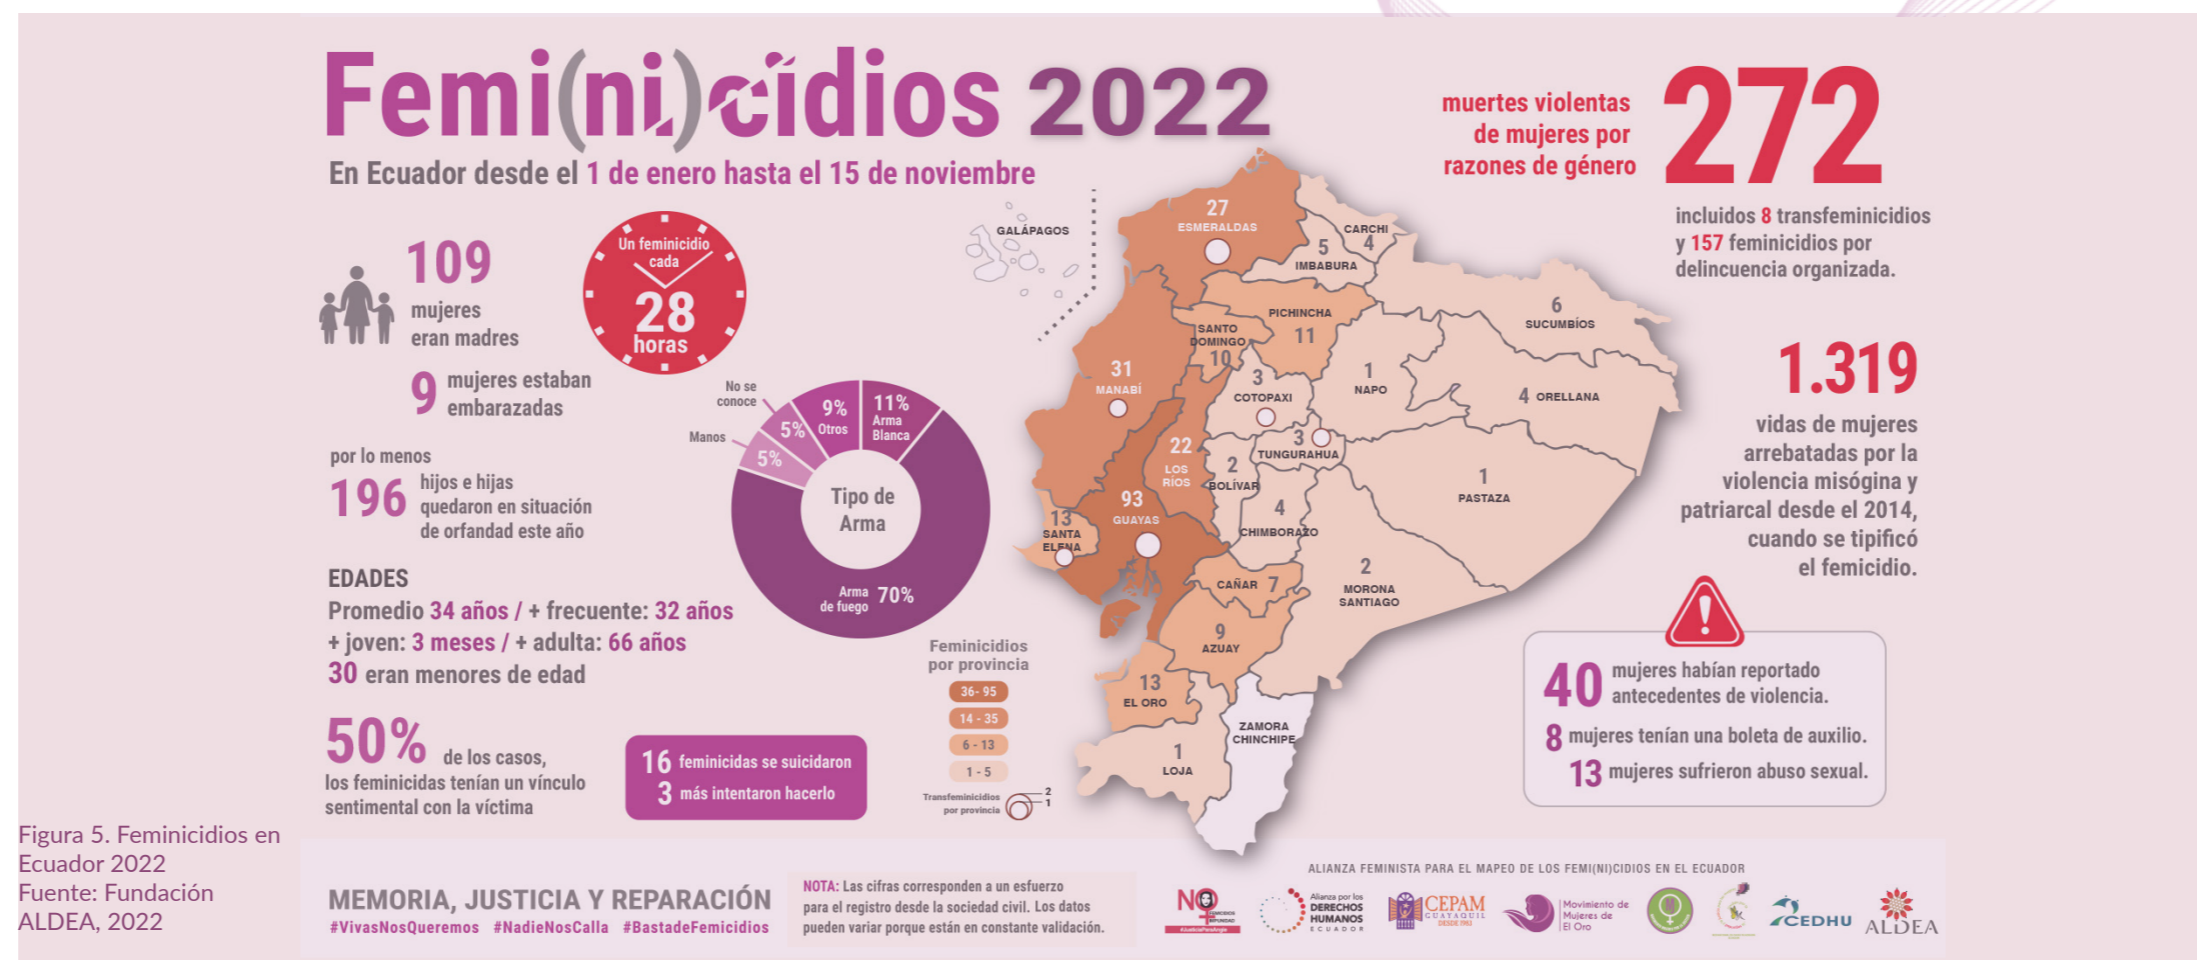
Femi(ni)cidios 2022

En Ecuador desde el 1 de enero hasta el 15 de noviembre

muertes violentas de mujeres por razones de género 272

incluidos 8 transfeminicidios y 157 feminicidios por delincuencia organizada.

109 mujeres eran madres

Un feminicidio cada 28 horas

9 mujeres estaban embarazadas

por lo menos 196 hijos e hijas quedaron en situación de orfandad este año

EDADES
Promedio 34 años / + frecuente: 32 años
+ joven: 3 meses / + adulta: 66 años
30 eran menores de edad

50% de los casos, los feminicidas tenían un vínculo sentimental con la víctima

16 feminicidas se suicidaron
3 más intentaron hacerlo

Tipo de Arma
No se conoce 5%
Manos 5%
9% Otros
11% Arma Blanca
Arma de fuego 70%

Feminicidios por provincia
36- 95
14 - 35
6 - 13
1 - 5
Transfeminicidios por provincia 2 1

GALÁPAGOS
27 ESMERALDAS
CARCHI 4
5 IMBABURA
6 SUCUMBÍOS
PICHINCHA 11
SANTO DOMINGO 10
31 MANABÍ
1 NAPO
4 ORELLANA
3 COTOPAXI
3 TUNGURAHUA
22 LOS RÍOS
2 BOLÍVAR
1 PASTAZA
93 GUAYAS
13 SANTA ELENA
4 CHIMBORAZO
2 MORONA SANTIAGO
CAÑAR 7
9 AZUAY
13 EL ORO
ZAMORA CHINCHIPE
1 LOJA

1.319 vidas de mujeres arrebatadas por la violencia misógina y patriarcal desde el 2014, cuando se tipificó el femicidio.

40 mujeres habían reportado antecedentes de violencia.
8 mujeres tenían una boleta de auxilio.
13 mujeres sufrieron abuso sexual.

Figura 5. Feminicidios en Ecuador 2022
Fuente: Fundación ALDEA, 2022

MEMORIA, JUSTICIA Y REPARACIÓN
#VivasNosQueremos #NadieNosCalla #BastadeFemicidios

NOTA: Las cifras corresponden a un esfuerzo para el registro desde la sociedad civil. Los datos pueden variar porque están en constante validación.

ALIANZA FEMINISTA PARA EL MAPEO DE LOS FEMI(NI)CIDIOS EN EL ECUADOR

NO
Alianza por los DERECHOS HUMANOS ECUADOR
CEPAM GUAYAQUIL
Movimiento de Mujeres de El Oro
CEDHU
ALDEA